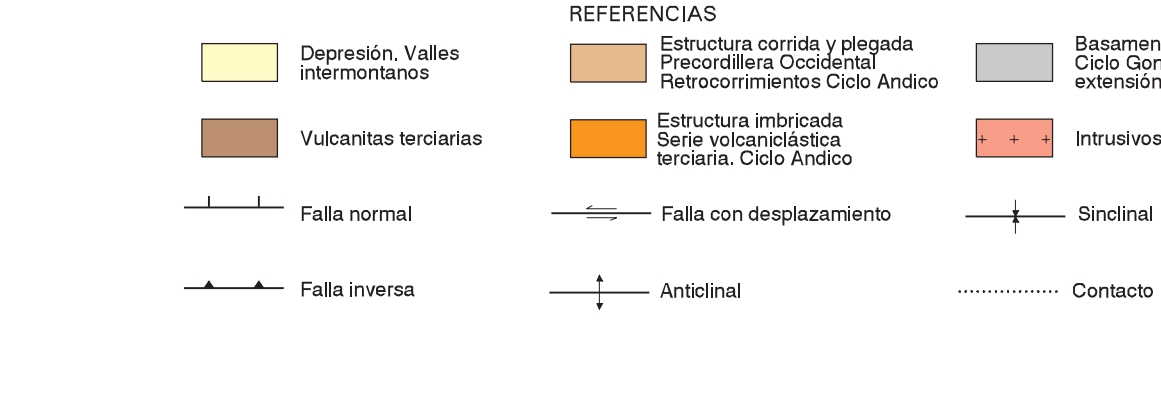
REFERENCIAS

Depresión. Valles intermontanos

Estructura corrida y plegada Precordillera Occidental Retrocorrimientos Ciclo Andico

Basamen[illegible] Ciclo Gon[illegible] extensión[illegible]

Vulcanitas terciarias

Estructura imbricada Serie volcaniclástica terciaria. Ciclo Andico

Intrusivos

Falla normal

Falla con desplazamiento

Sinclinal

Falla inversa

Anticlinal

Contacto